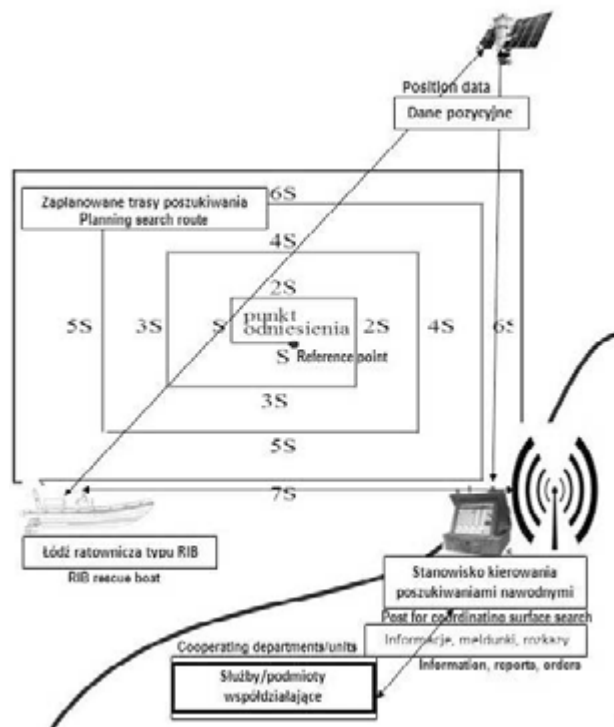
Position data

Dane pozycyjne

Zaplanowane trasy poszukiwania
Planning search route

6S

4S

2S

5S

3S

S

punkt odniesienia

2S

4S

6S

S Reference point

3S

5S

7S

Łódź ratownicza typu RIB

RIB rescue boat

Stanowisko kierowania poszukiwaniami nawodnymi

Post for coordinating surface search

Informacje, meldunki, rozkazy

Information, reports, orders

Cooperating departments/units

Służby/podmioty współdziałające